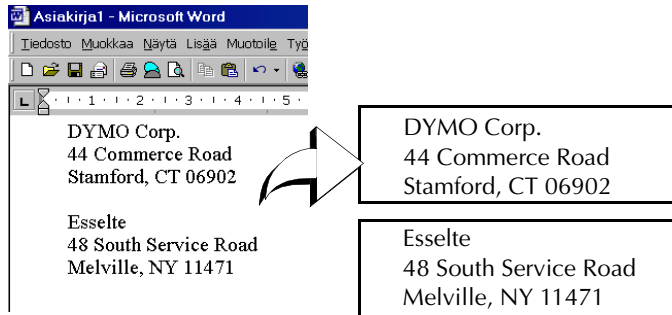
Asiakirja1 - Microsoft Word

Tiedosto Muokkaa Näytä Lisää Muotoile Työ

1 · 2 · 3 · 4 · 5

DYMO Corp.
44 Commerce Road
Stamford, CT 06902

Esselte
48 South Service Road
Melville, NY 11471

DYMO Corp.
44 Commerce Road
Stamford, CT 06902

Esselte
48 South Service Road
Melville, NY 11471